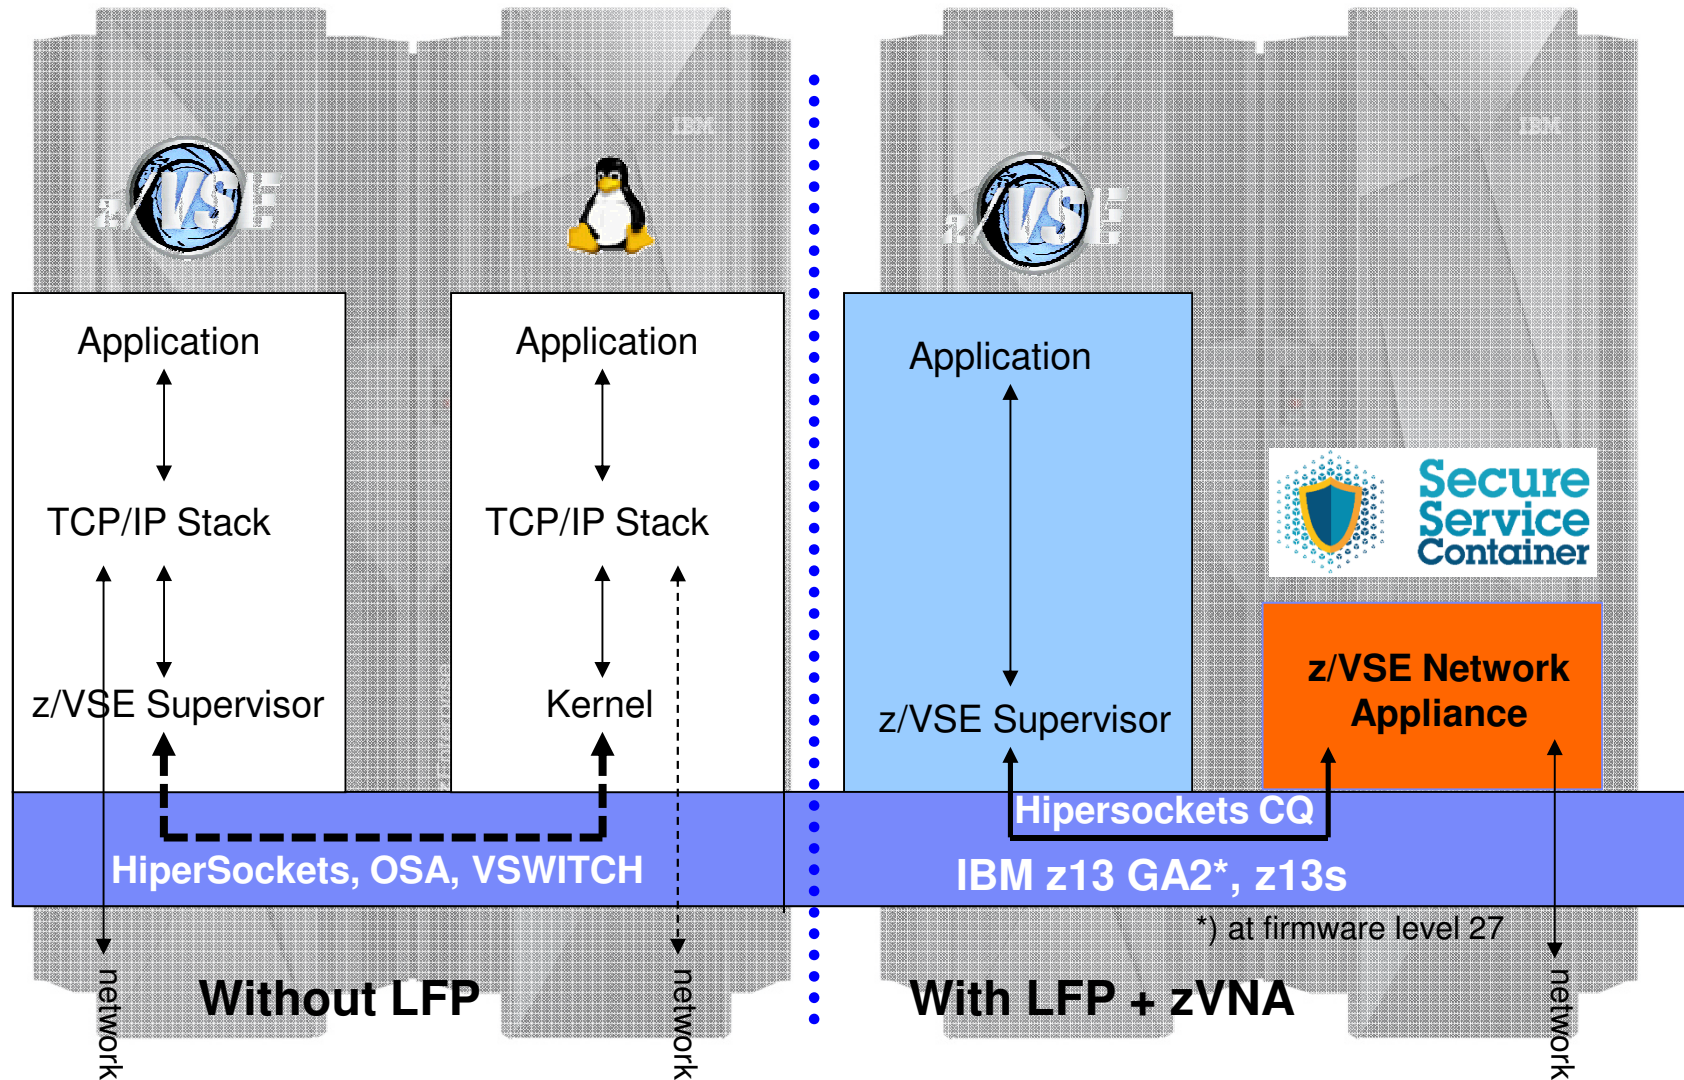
z/VSE

IBM

Application

TCP/IP Stack

z/VSE Supervisor

Application

TCP/IP Stack

Kernel

HiperSockets, OSA, VSWITCH

network

Without LFP

network

z/VSE

IBM

Application

z/VSE Supervisor

Secure Service Container

z/VSE Network Appliance

Hipersockets CQ

IBM z13 GA2*, z13s

*) at firmware level 27

With LFP + zVNA

network